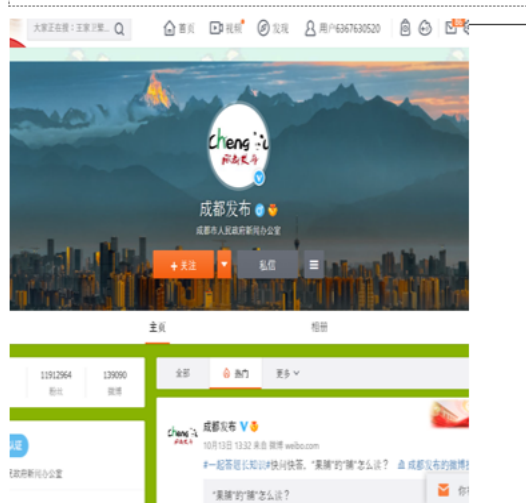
大家正在搜：王家卫营...

首页 视频 发现 用户6367630520

chengdu 成都发布

成都发布

成都市人民政府新闻办公室

+ 关注

私信

主页

相册

11912964
粉丝

139090
微博

全部

热门

更多

成都发布

10月13日 13:32 来自 微博 weibo.com

#一起答题长知识#快问快答，"美腩"的"腩"怎么读？ 成都发布的微博

"美腩"的"腩"怎么读？

你